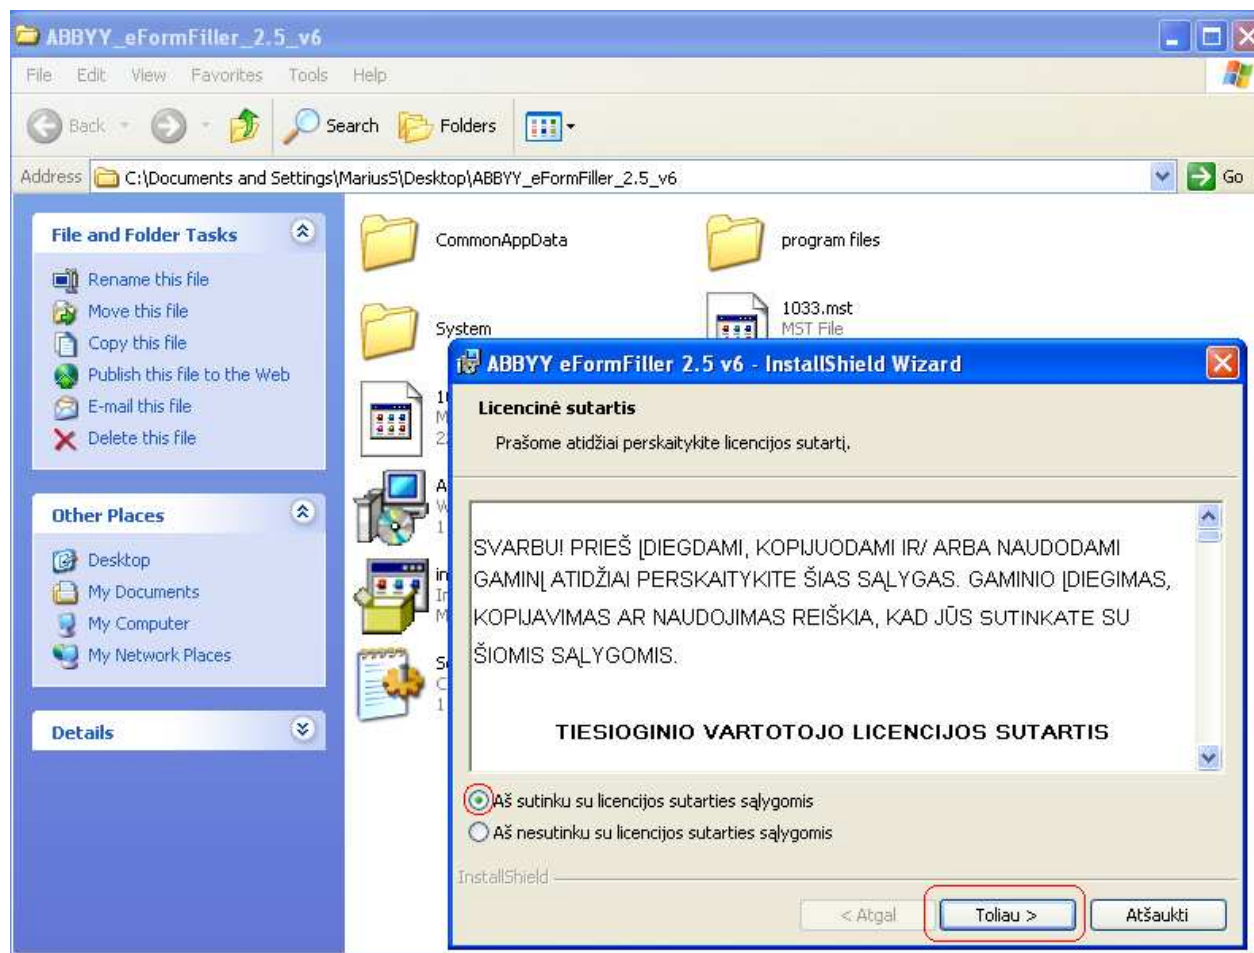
ABBYY_eFormFiller_2.5_v6

File Edit View Favorites Tools Help

Back Search Folders

Address C:\Documents and Settings\MariusS\Desktop\ABBYY_eFormFiller_2.5_v6 Go

File and Folder Tasks

Rename this file
Move this file
Copy this file
Publish this file to the Web
E-mail this file
Delete this file

Other Places

Desktop
My Documents
My Computer
My Network Places

Details

CommonAppData

program files

System

1033.mst
MST File

1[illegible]
M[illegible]
2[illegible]

A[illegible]
W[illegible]
1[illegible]

in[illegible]
In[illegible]
M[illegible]

S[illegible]
C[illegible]
1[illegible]

ABBYY eFormFiller 2.5 v6 - InstallShield Wizard

Licencinė sutartis

Prašome atidžiai perskaitykite licencijos sutartį.

SVARBU! PRIEŠ ĮDIEGDAMI, KOPIJUODAMI IR/ ARBA NAUDODAMI GAMINĮ ATIDŽIAI PERSKAITYKITE ŠIAS SĄLYGAS. GAMINIO ĮDIEGIMAS, KOPIJAVIMAS AR NAUDOJIMAS REIŠKIA, KAD JŪS SUTINKATE SU ŠIOMIS SĄLYGOMIS.

TIESIOGINIO VARTOTOJO LICENCIJOS SUTARTIS

Aš sutinku su licencijos sutarties sąlygomis
Aš nesutinku su licencijos sutarties sąlygomis

InstallShield

< Atgal
Toliau >
Atšaukti